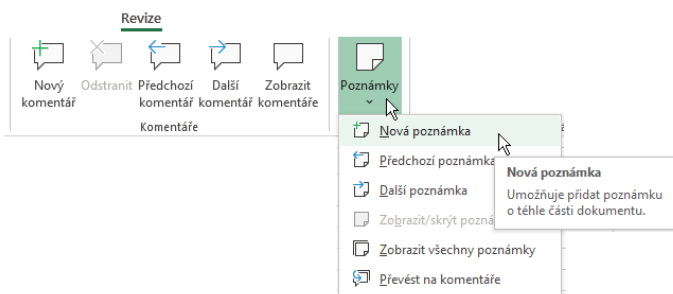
Revize

Nový komentář

Odstranit

Předchozí komentář

Další komentář

Zobrazit komentáře

Komentáře

Poznámky

Nová poznámka

Předchozí poznámka

Další poznámka

Zobrazit/skrýt pozn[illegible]

Zobrazit všechny poznámky

Převést na komentáře

Nová poznámka

Umožňuje přidat poznámku o téhle části dokumentu.